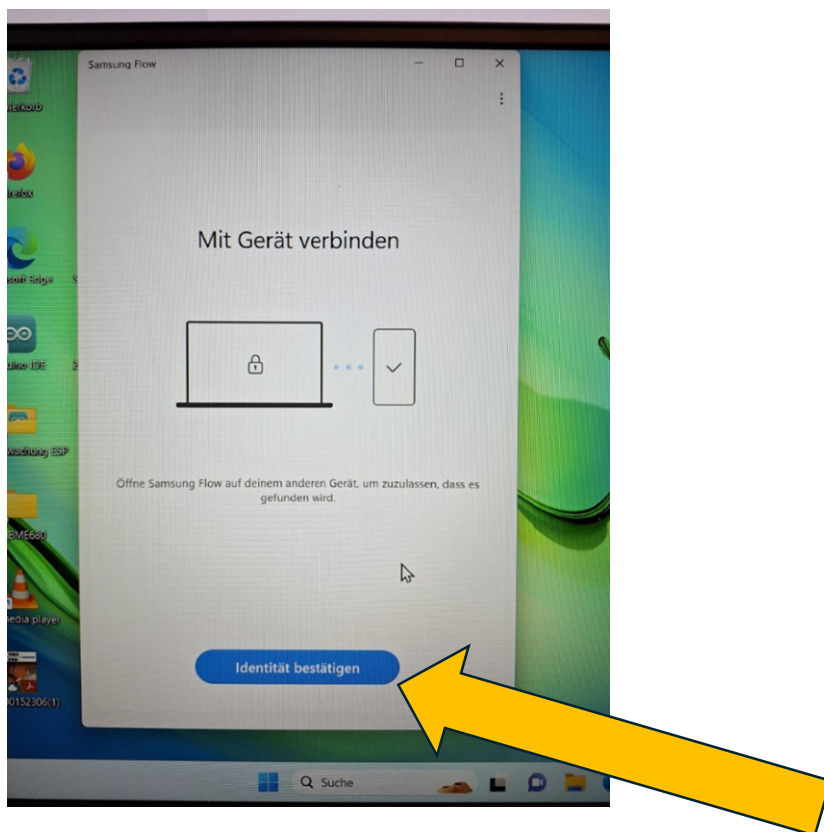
Samsung Flow

Mit Gerät verbinden

Öffne Samsung Flow auf deinem anderen Gerät, um zuzulassen, dass es gefunden wird.

Identität bestätigen

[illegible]ierkorb
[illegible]refox
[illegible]soft Edge
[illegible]uino IDE
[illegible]wachung ESP
BME680
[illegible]edia player
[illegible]00152306(1)

Suche